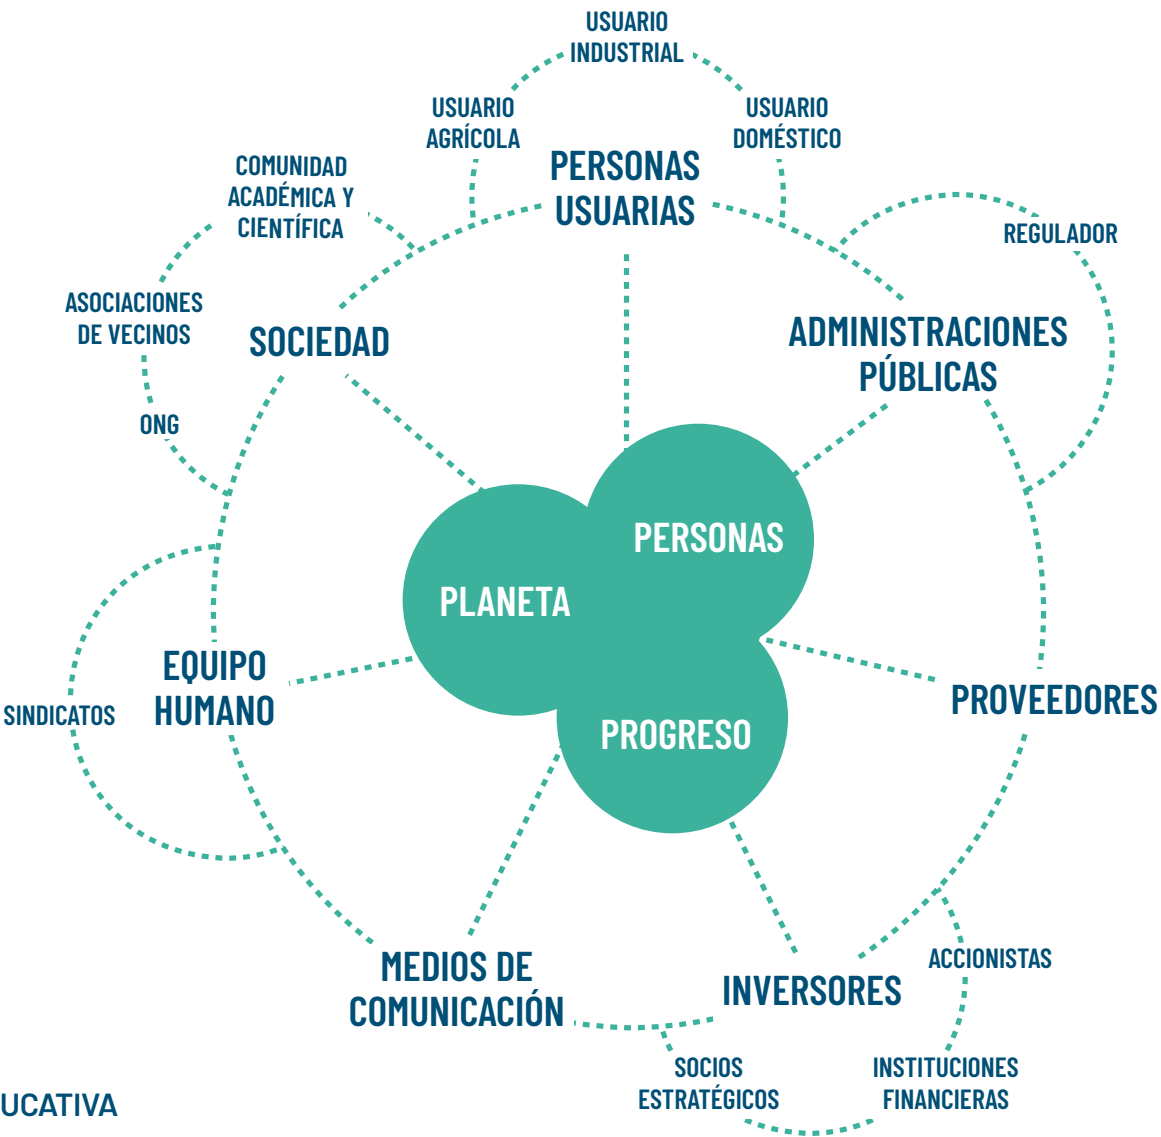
USUARIO INDUSTRIAL

USUARIO AGRÍCOLA

USUARIO DOMÉSTICO

PERSONAS USUARIAS

COMUNIDAD ACADÉMICA Y CIENTÍFICA

REGULADOR

ASOCIACIONES DE VECINOS

SOCIEDAD

ADMINISTRACIONES PÚBLICAS

ONG

PERSONAS

PLANETA

EQUIPO HUMANO

SINDICATOS

PROGRESO

PROVEEDORES

ACCIONISTAS

MEDIOS DE COMUNICACIÓN

INVERSORES

SOCIOS ESTRATÉGICOS

INSTITUCIONES FINANCIERAS

UCATIVA